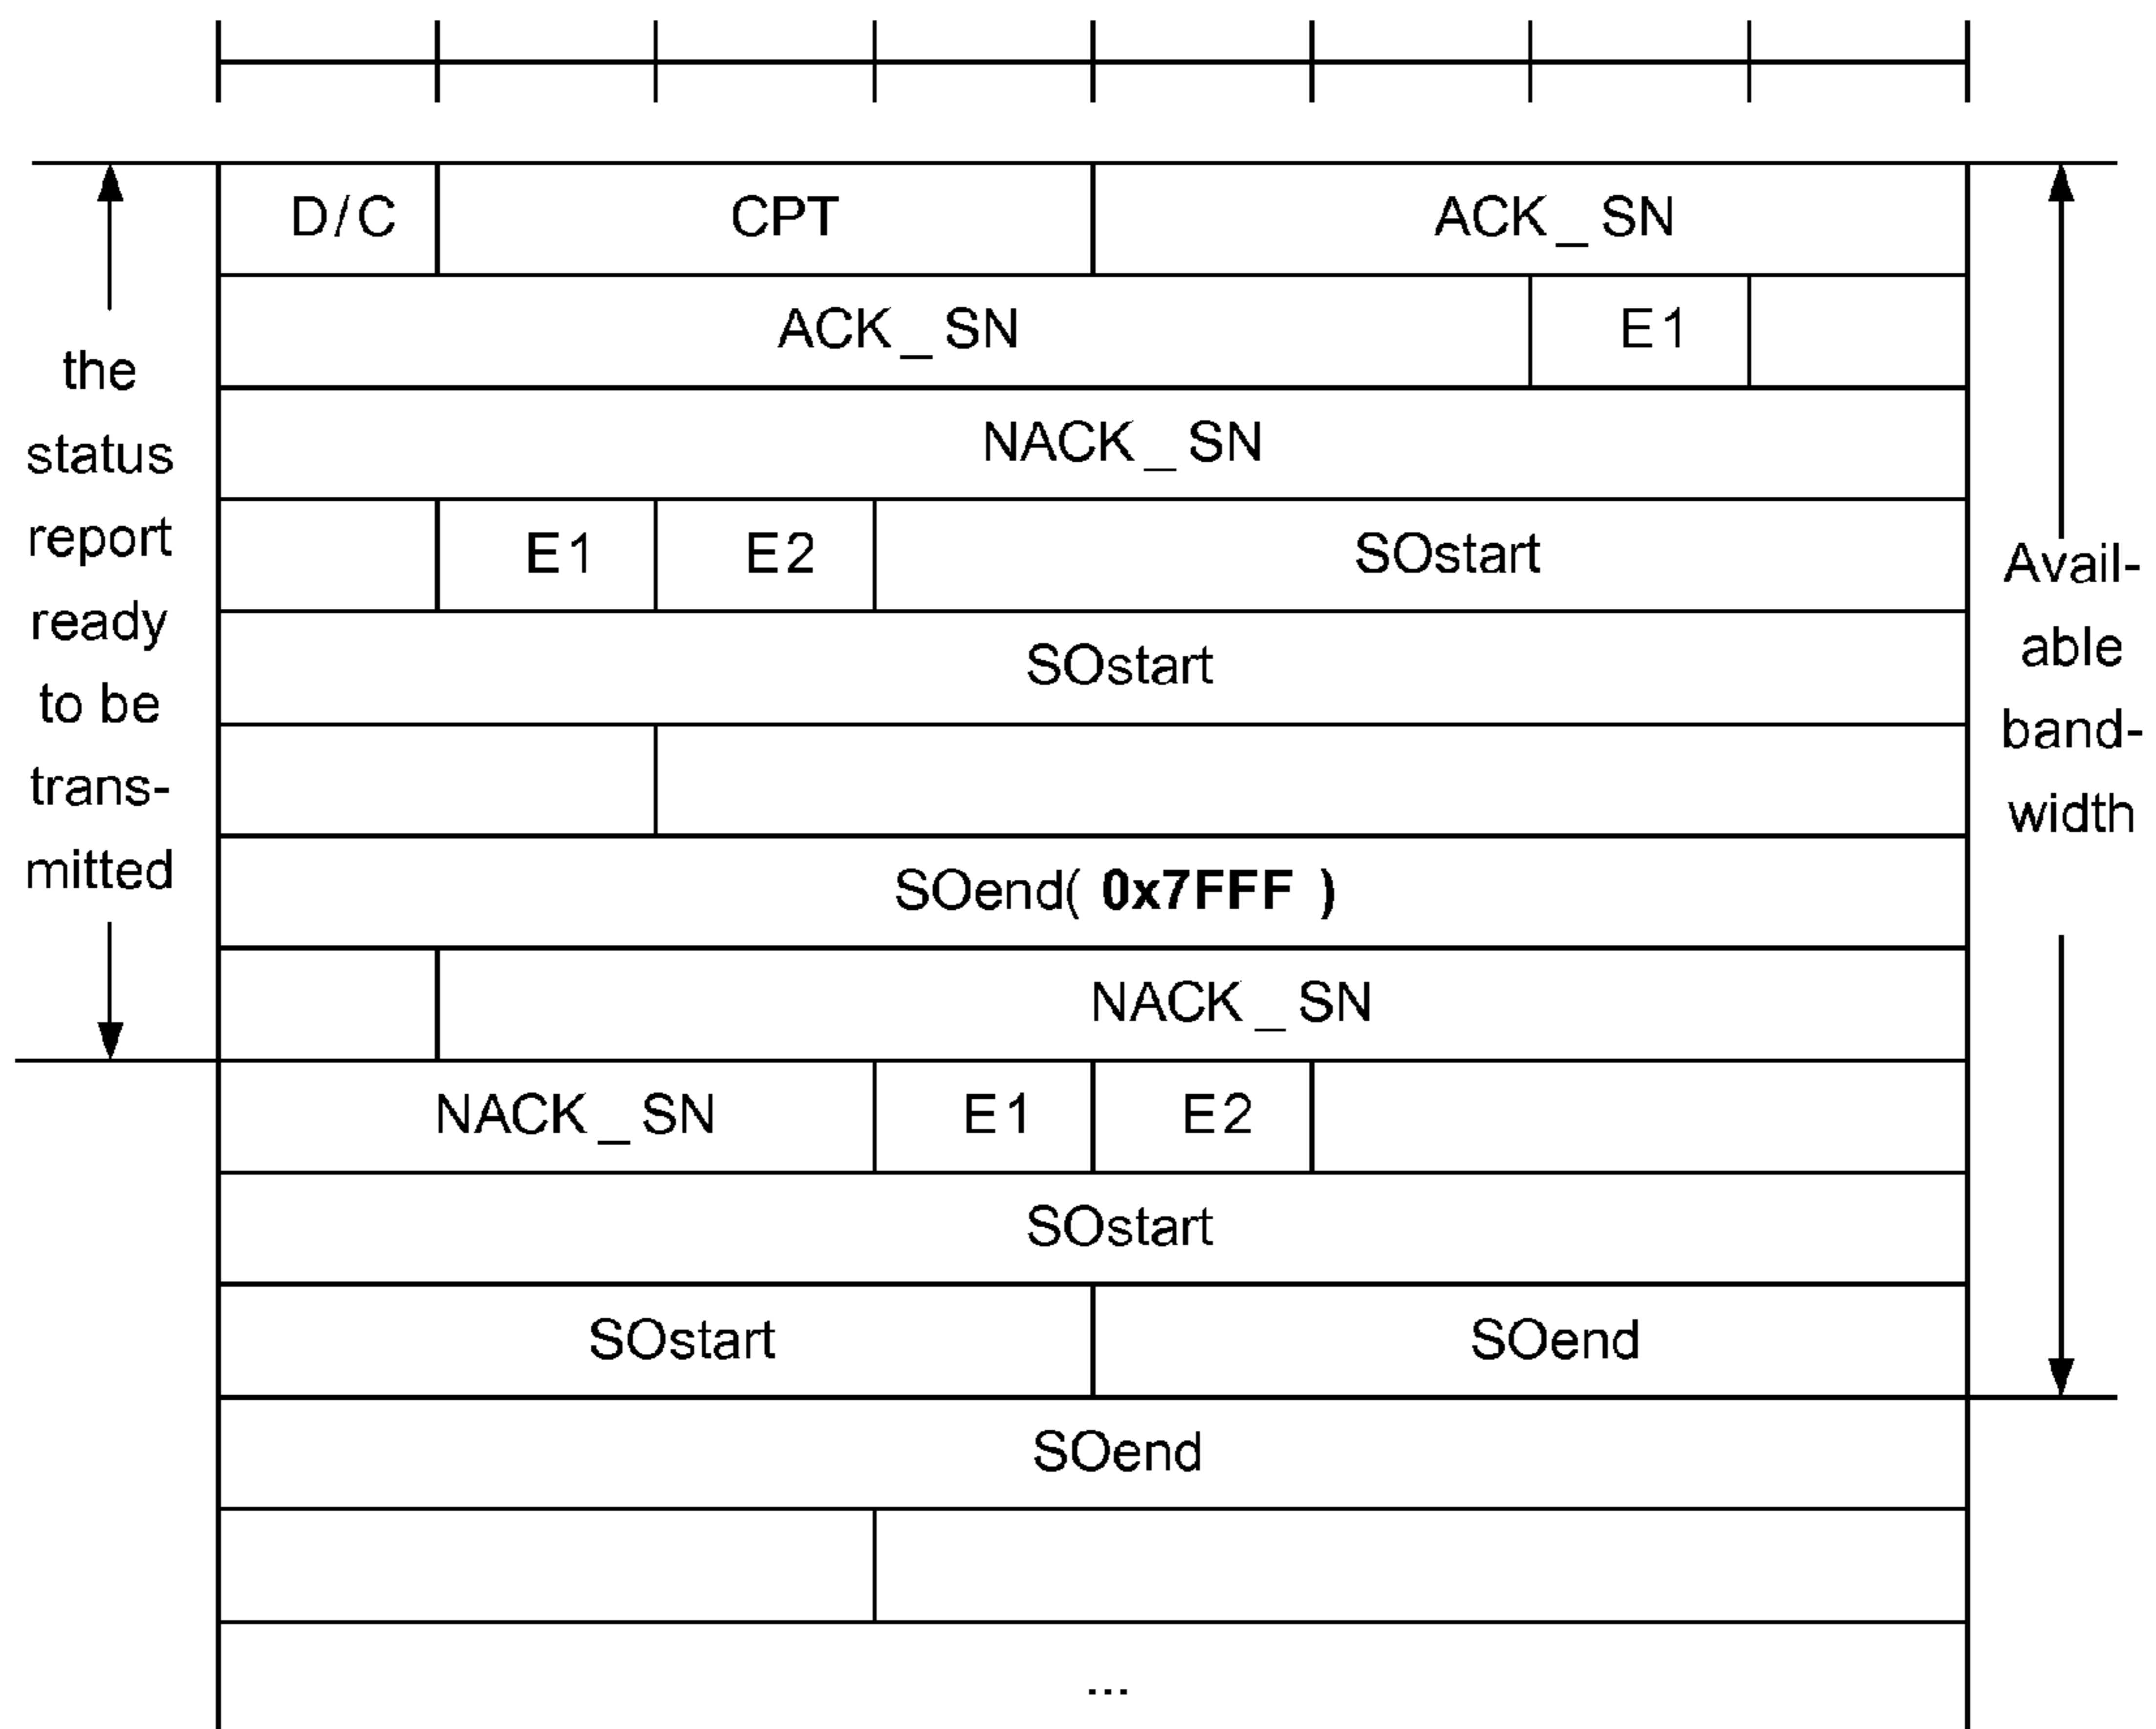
the status report ready to be transmitted

| D/C | CPT | ACK _ SN |
|---|---|---|

| ACK _ SN | E1 | |
|---|---|---|

NACK _ SN

| | E1 | E2 | SOstart |
|---|---|---|---|

SOstart

SOend( **0x7FFF** )

| | NACK _ SN |
|---|---|

| NACK _ SN | E1 | E2 | |
|---|---|---|---|

SOstart

| SOstart | SOend |
|---|---|

SOend

...

Available bandwidth